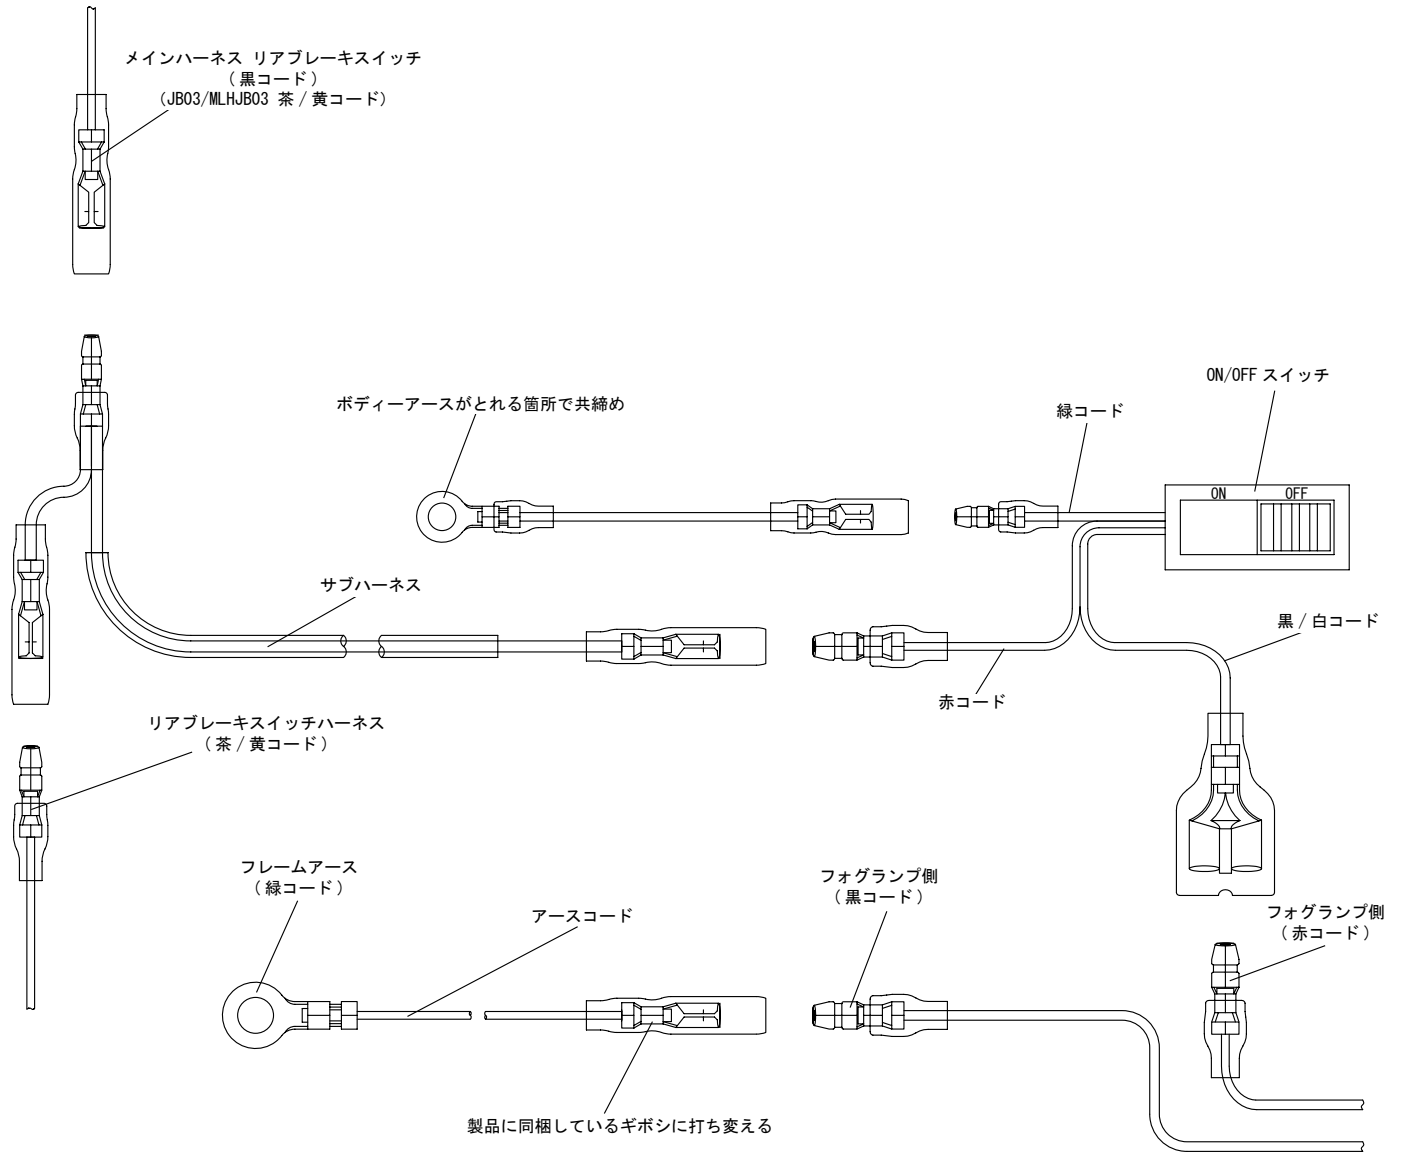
メインハーネス リアブレーキスイッチ
（黒コード）
（JB03/MLHJB03 茶 / 黄コード）

ON/OFF スイッチ

ボディーアースがとれる箇所で共締め

緑コード

ON

OFF

サブハーネス

黒 / 白コード

赤コード

リアブレーキスイッチハーネス
（茶 / 黄コード）

フレームアース
（緑コード）

アースコード

フォグランプ側
（黒コード）

フォグランプ側
（赤コード）

製品に同梱しているギボシに打ち変える